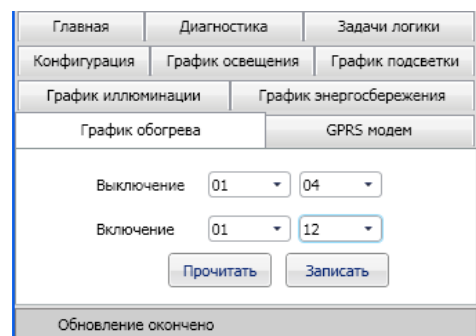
Главная
Диагностика
Задачи логики
Конфигурация
График освещения
График подсветки
График иллюминации
График энергосбережения
График обогрева
GPRS модем

Выключение 01 04
Включение 01 12

Прочитать
Записать

Обновление окончено